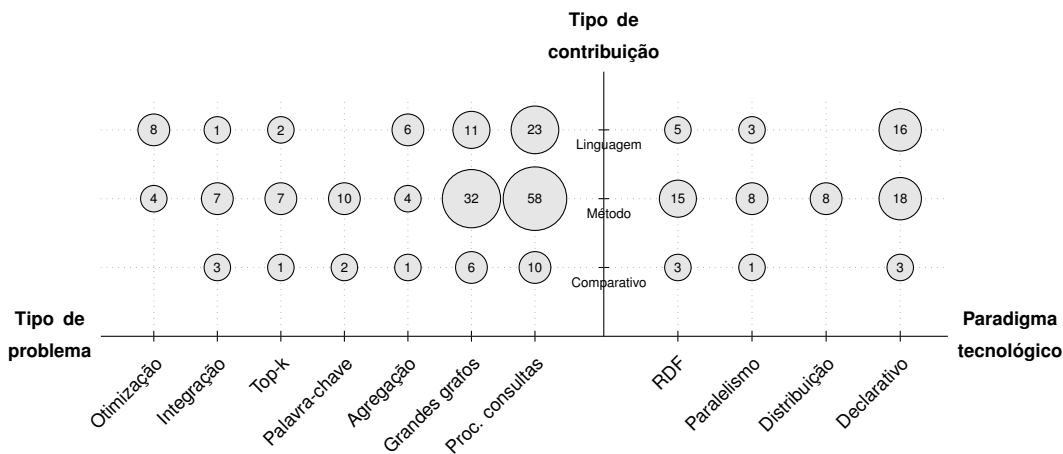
Tipo de contribuição

| | Otimização | Integração | Top-k | Palavra-chave | Agregação | Grandes grafos | Proc. consultas | | RDF | Paralelismo | Distribuição | Declarativo |
|---|---|---|---|---|---|---|---|---|---|---|---|---|
| Linguagem | 8 | 1 | 2 | | 6 | 11 | 23 | | 5 | 3 | | 16 |
| Método | 4 | 7 | 7 | 10 | 4 | 32 | 58 | | 15 | 8 | 8 | 18 |
| Comparativo | | 3 | 1 | 2 | 1 | 6 | 10 | | 3 | 1 | | 3 |

Tipo de problema

Paradigma tecnológico